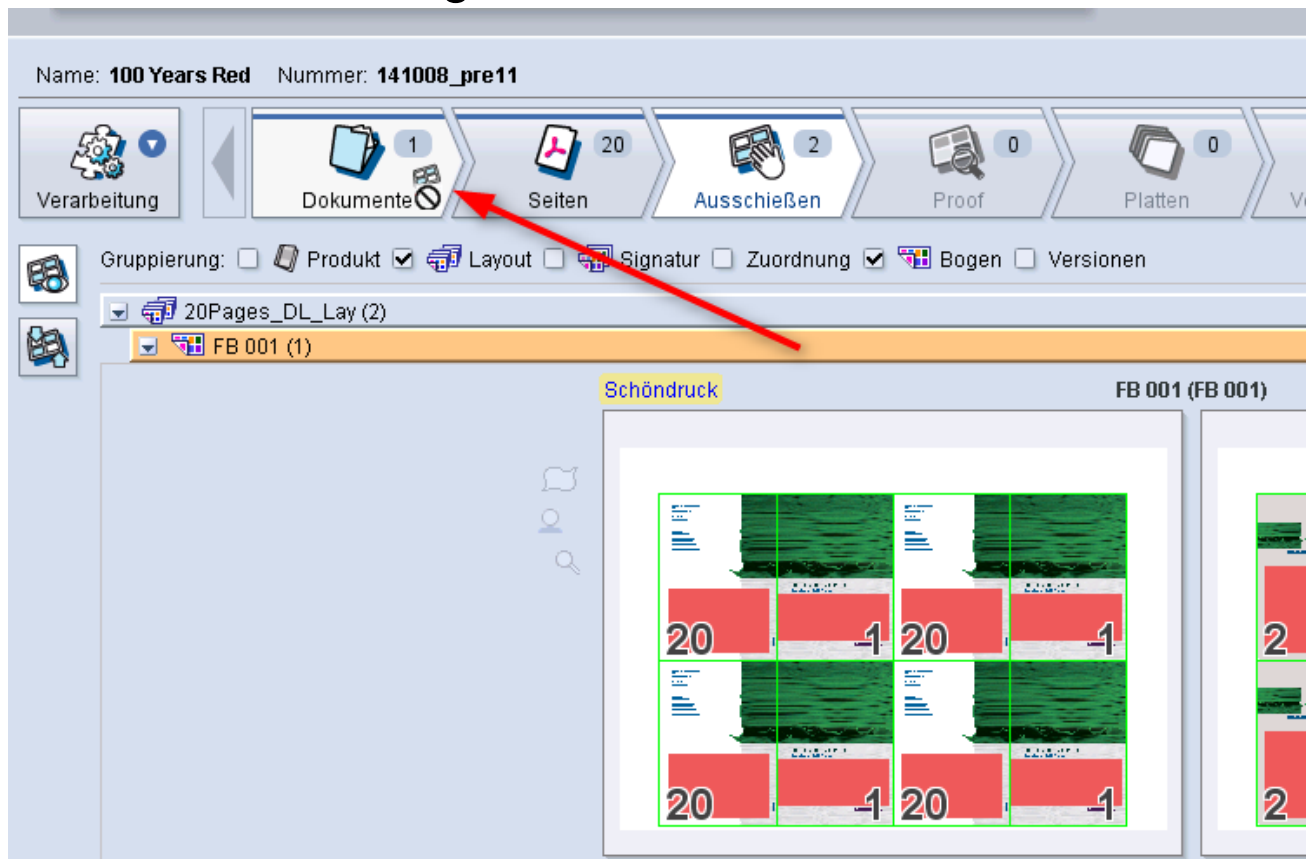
Name: 100 Years Red Nummer: 141008_pre11

Verarbeitung

1
Dokumente

20
Seiten

2
Ausschießen

0
Proof

0
Platten

V

Gruppierung: Produkt Layout Signatur Zuordnung Bogen Versionen

20Pages_DL_Lay (2)

FB 001 (1)

Schöndruck

FB 001 (FB 001)

20 1 20 1
20 1 20 1

2
2